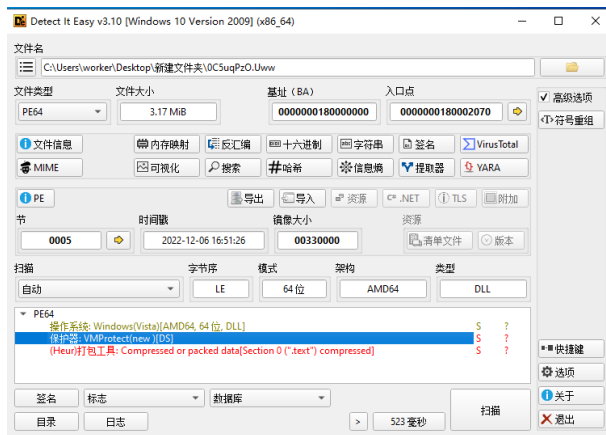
Detect It Easy v3.10 [Windows 10 Version 2009] (x86_64)

文件名
C:\Users\worker\Desktop\新建文件夹\0C5uqPzO.Uww

文件类型 PE64
文件大小 3.17 MiB
基址（BA） 0000000180000000
入口点 0000000180002070
高级选项
符号重组

文件信息 内存映射 反汇编 十六进制 字符串 签名 VirusTotal
MIME 可视化 搜索 哈希 信息熵 提取器 YARA

PE 导出 导入 资源 .NET TLS 附加

节 0005
时间戳 2022-12-06 16:51:26
镜像大小 00330000
资源 清单文件 版本

扫描 自动
字节序 LE
模式 64 位
架构 AMD64
类型 DLL

PE64
操作系统: Windows(Vista)[AMD64, 64 位, DLL] S ?
保护器: VMProtect(new)[DS] S ?
(Heur)打包工具: Compressed or packed data[Section 0 ("*.text") compressed] S ?

快捷键
选项
关于
退出

签名 标志 数据库
目录 日志 > 523 毫秒 扫描